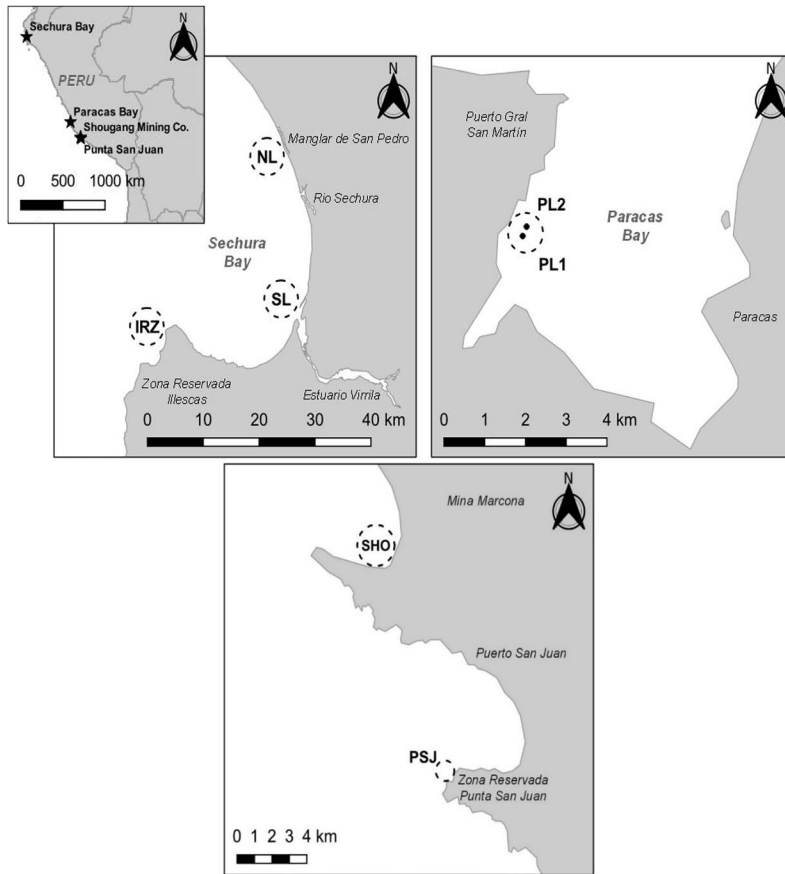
Sechura Bay
N
PERU
Paracas Bay
Shougang Mining Co.
Punta San Juan
0 500 1000 km

N
Manglar de San Pedro
NL
Rio Sechura
Sechura Bay
SL
IRZ
Zona Reservada Illescas
Estuario Virrila
0 10 20 30 40 km

N
Puerto Gral San Martín
PL2
PL1
Paracas Bay
Paracas
0 1 2 3 4 km

Mina Marcona
N
SHO
Puerto San Juan
PSJ
Zona Reservada Punta San Juan
0 1 2 3 4 km